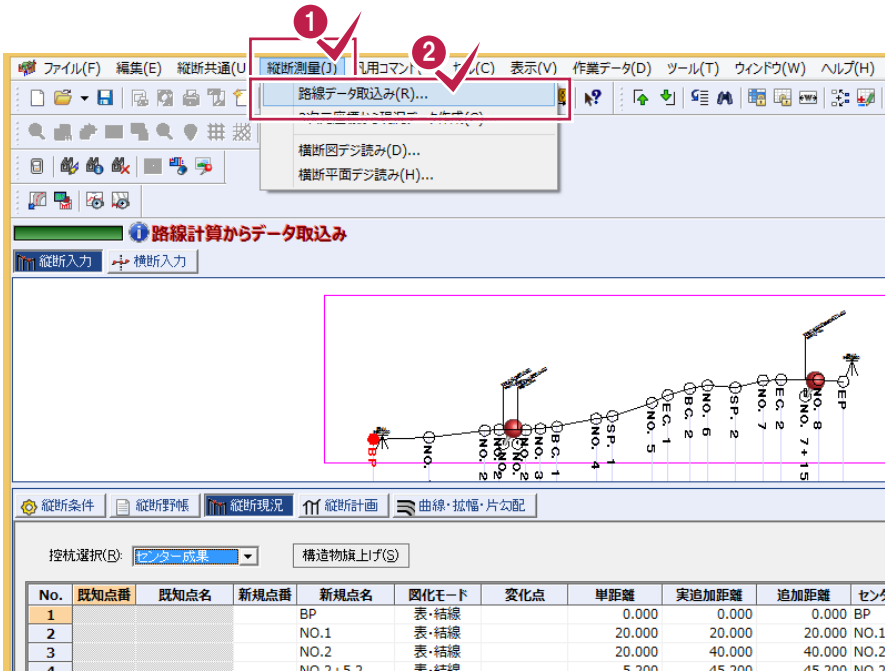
1 2

ファイル(F) 編集(E) 縦断共通(U) 縦断測量(J) 汎用コマンド ル(C) 表示(V) 作業データ(D) ツール(T) ウィンドウ(W) ヘルプ(H)

路線データ取込み(R)...
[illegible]
横断図デジ読み(D)...
横断平面デジ読み(H)...

路線計算からデータ取込み

縦断入力 横断入力

BP NO.1 NO.2 NO.2+5.2 NO.3 BC.1 NO.4 SP.1 NO.5 EC.1 BC.2 NO.6 SP.2 NO.7 EC.2 NO.7+15 NO.8 EP

縦断条件 縦断野帳 縦断現況 縦断計画 曲線・拡幅・片勾配

控杭選択(R): センター成果 構造物旗上げ(S)

| No. | 既知点番 | 既知点名 | 新規点番 | 新規点名 | 図化モード | 変化点 | 単距離 | 実追加距離 | 追加距離 | セン |
|---|---|---|---|---|---|---|---|---|---|---|
| 1 | | | | BP | 表・結線 | | 0.000 | 0.000 | 0.000 | BP |
| 2 | | | | NO.1 | 表・結線 | | 20.000 | 20.000 | 20.000 | NO.1 |
| 3 | | | | NO.2 | 表・結線 | | 20.000 | 40.000 | 40.000 | NO.2 |
| 4 | | | | NO.2+5.2 | 表・結線 | | 5.200 | 45.200 | 45.200 | NO.2 |